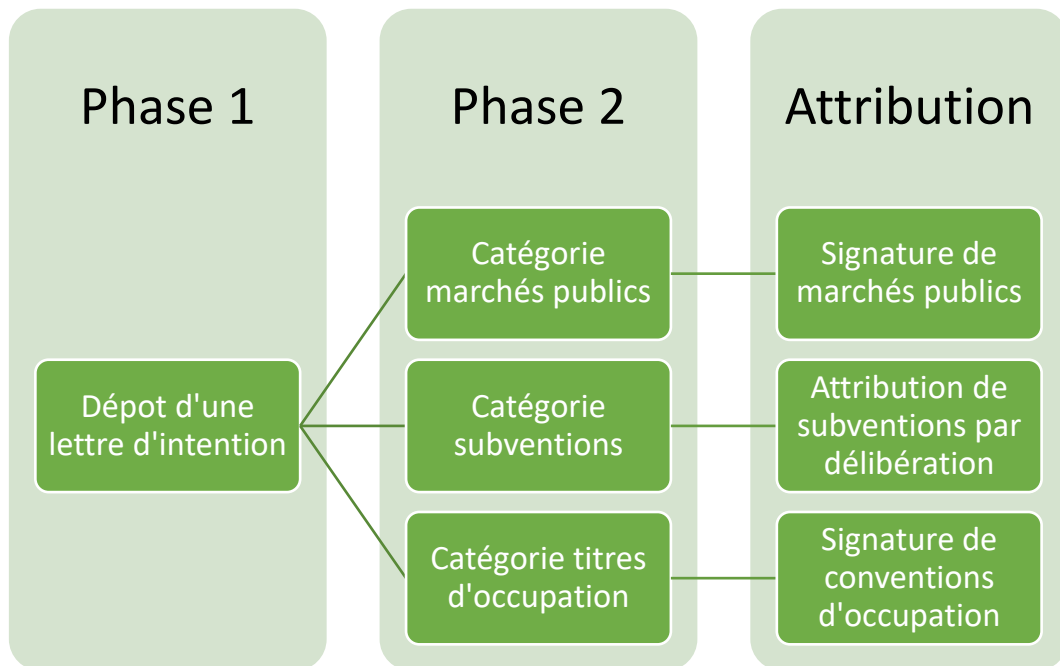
Phase 1

Dépot d'une lettre d'intention

Phase 2

Catégorie marchés publics

Catégorie subventions

Catégorie titres d'occupation

Attribution

Signature de marchés publics

Attribution de subventions par délibération

Signature de conventions d'occupation